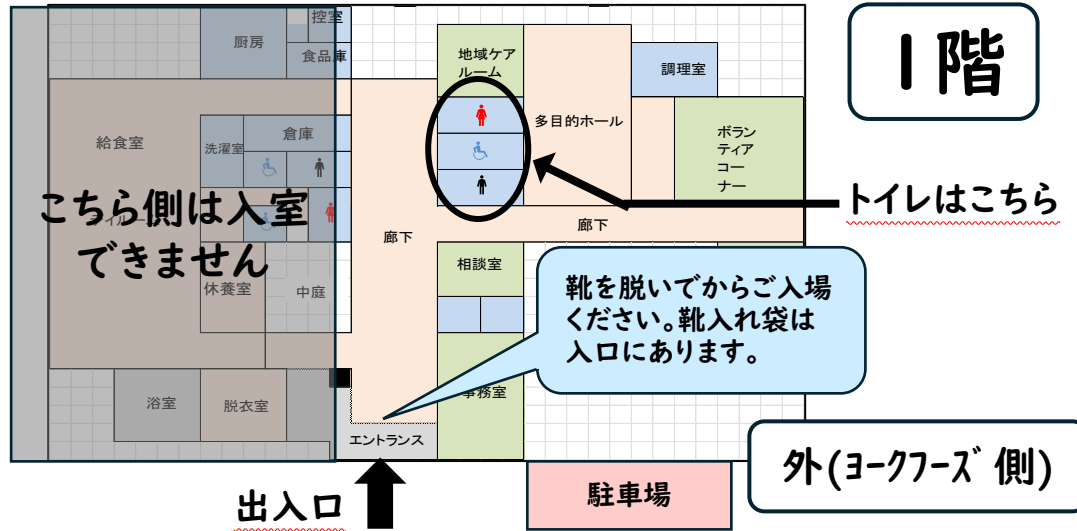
1階

控室
厨房
食品庫
地域ケアルーム
調理室
多目的ホール
給食室
洗濯室
倉庫
ボランティアコーナー

こちら側は入室できません

トイレはこちら

廊下
廊下
相談室
休養室
中庭

靴を脱いでから入場ください。靴入れ袋は入口にあります。

事務室
浴室
脱衣室
エントランス

外(ヨークフーズ側)

駐車場

出入口